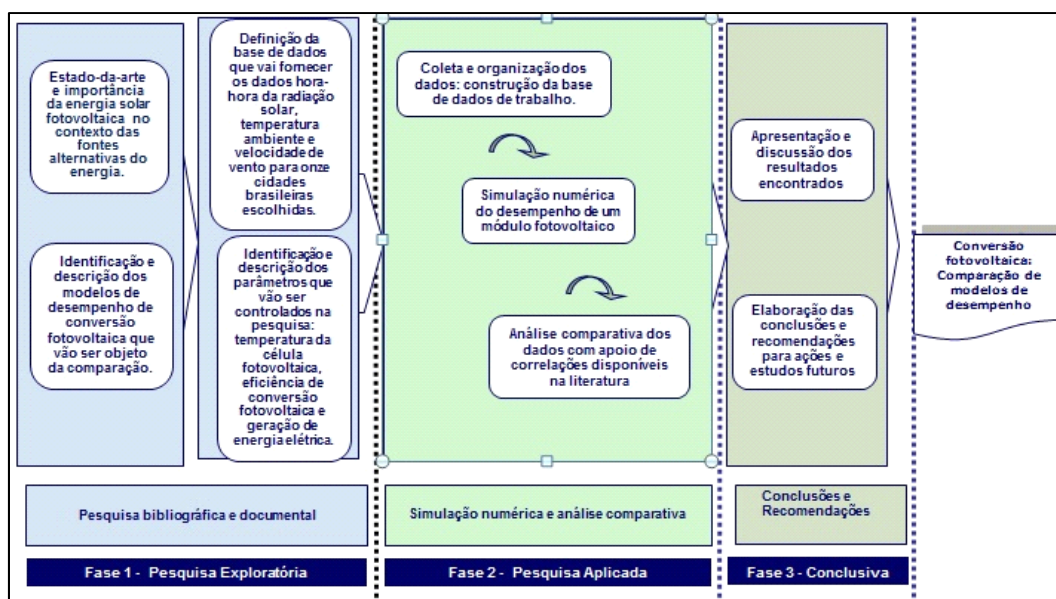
Estado-da-arte e importância da energia solar fotovoltaica no contexto das fontes alternativas do energia.

Identificação e descrição dos modelos de desempenho de conversão fotovoltaica que vão ser objeto da comparação.

Definição da base de dados que vai fornecer os dados hora-hora da radiação solar, temperatura ambiente e velocidade de vento para onze cidades brasileiras escolhidas.

Identificação e descrição dos parâmetros que vão ser controlados na pesquisa: temperatura da célula fotovoltaica, eficiência de conversão fotovoltaica e geração de energia elétrica.

Coleta e organização dos dados: construção da base de dados de trabalho.

Simulação numérica do desempenho de um módulo fotovoltaico

Análise comparativa dos dados com apoio de correlações disponíveis na literatura

Apresentação e discussão dos resultados encontrados

Elaboração das conclusões e recomendações para ações e estudos futuros

Conversão fotovoltaica: Comparação de modelos de desempenho

Pesquisa bibliográfica e documental

Simulação numérica e análise comparativa

Conclusões e Recomendações

Fase 1 - Pesquisa Exploratória

Fase 2 - Pesquisa Aplicada

Fase 3 - Conclusiva